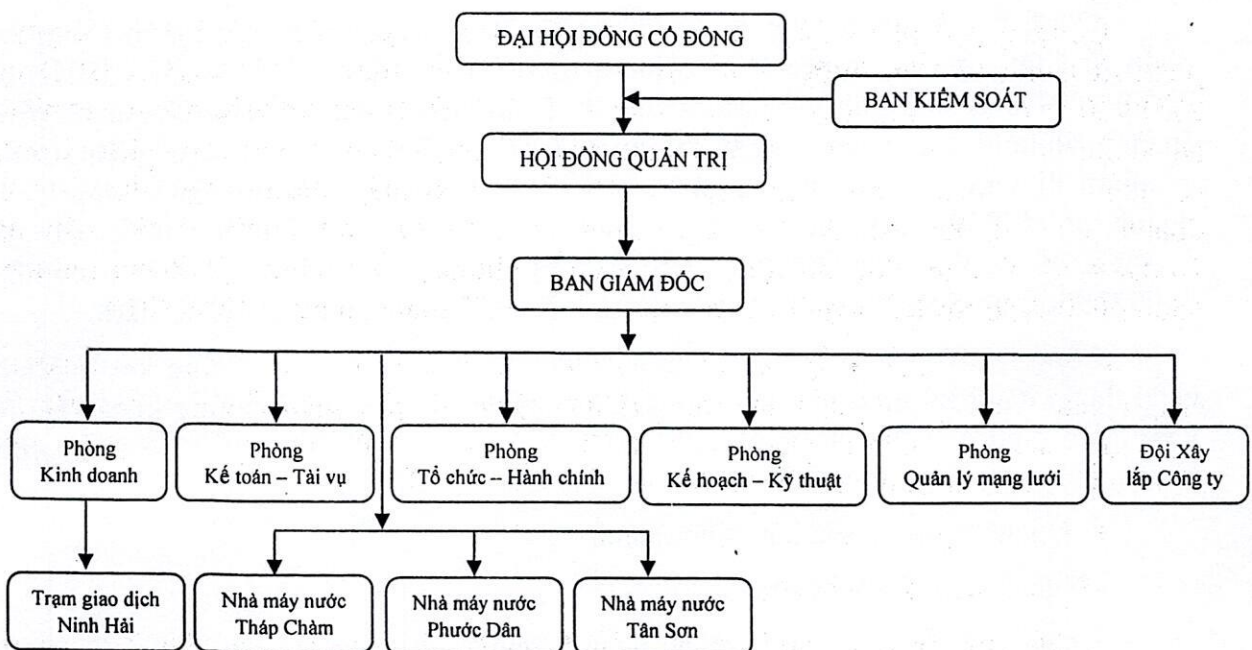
ĐẠI HỘI ĐỒNG CỔ ĐÔNG

BAN KIỂM SOÁT

HỘI ĐỒNG QUẢN TRỊ

BAN GIÁM ĐỐC

Phòng Kinh doanh

Phòng Kế toán – Tài vụ

Phòng Tổ chức – Hành chính

Phòng Kế hoạch – Kỹ thuật

Phòng Quản lý mạng lưới

Đội Xây lắp Công ty

Trạm giao dịch Ninh Hải

Nhà máy nước Tháp Chàm

Nhà máy nước Phước Dân

Nhà máy nước Tân Sơn